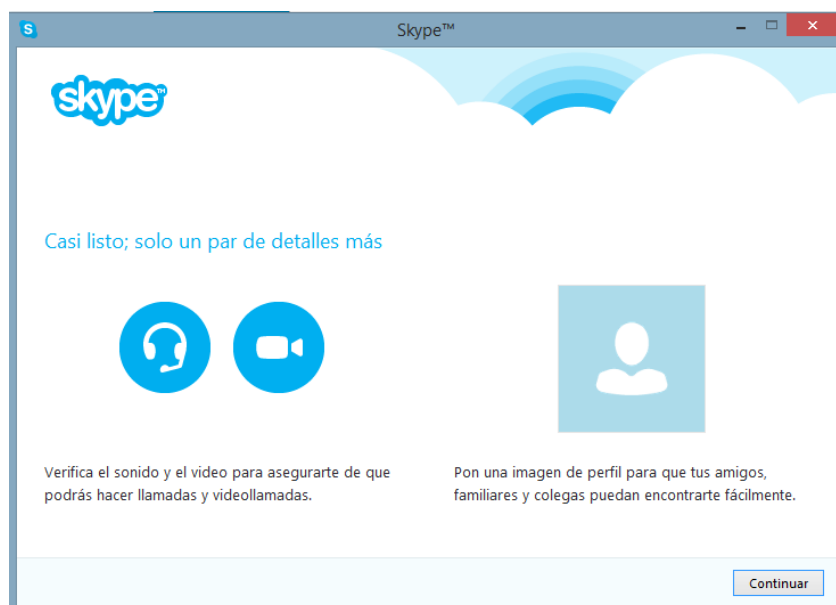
Skype™

skype

Casi listo; solo un par de detalles más

Verifica el sonido y el video para asegurarte de que podrás hacer llamadas y videollamadas.

Pon una imagen de perfil para que tus amigos, familiares y colegas puedan encontrarte fácilmente.

Continuar